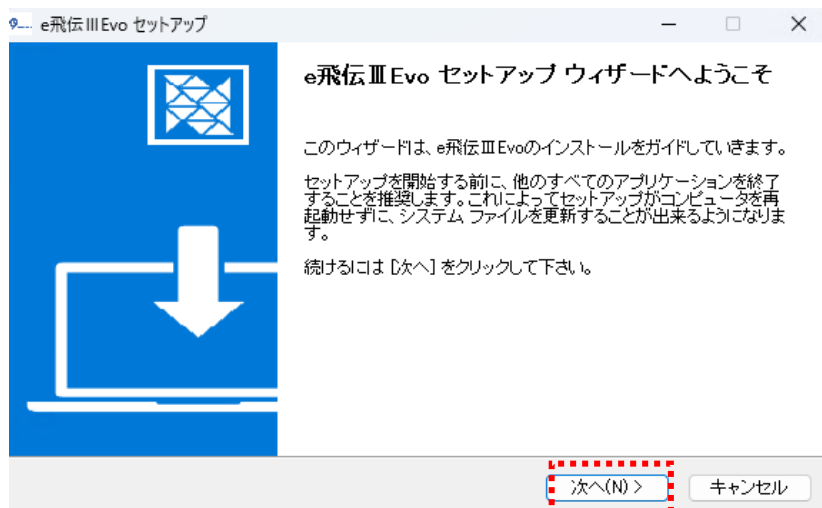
e飛伝ⅢEvo セットアップ

e飛伝ⅢEvo セットアップ ウィザードへようこそ

このウィザードは、e飛伝ⅢEvoのインストールをガイドしていきます。

セットアップを開始する前に、他のすべてのアプリケーションを終了することを推奨します。これによってセットアップがコンピュータを再起動せずに、システム ファイルを更新することが出来るようになります。

続けるには [次へ] をクリックして下さい。

次へ(N) >

キャンセル